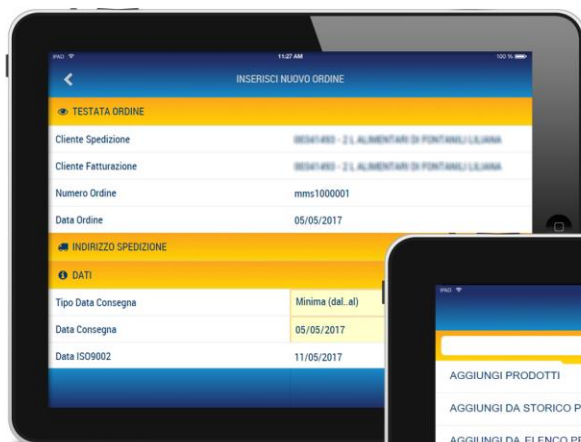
iPAD
11:27 AM
100 %
INSERISCI NUOVO ORDINE
TESTATA ORDINE
Cliente Spedizione
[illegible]
Cliente Fatturazione
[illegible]
Numero Ordine
mms1000001
Data Ordine
05/05/2017
INDIRIZZO SPEDIZIONE
DATI
Tipo Data Consegna
Minima (dal..al)
Data Consegna
05/05/2017
Data ISO9002
11/05/2017

iPAD
AGGIUNGI PRODOTTI
AGGIUNGI DA STORICO P
AGGIUNGI DA ELENCO P